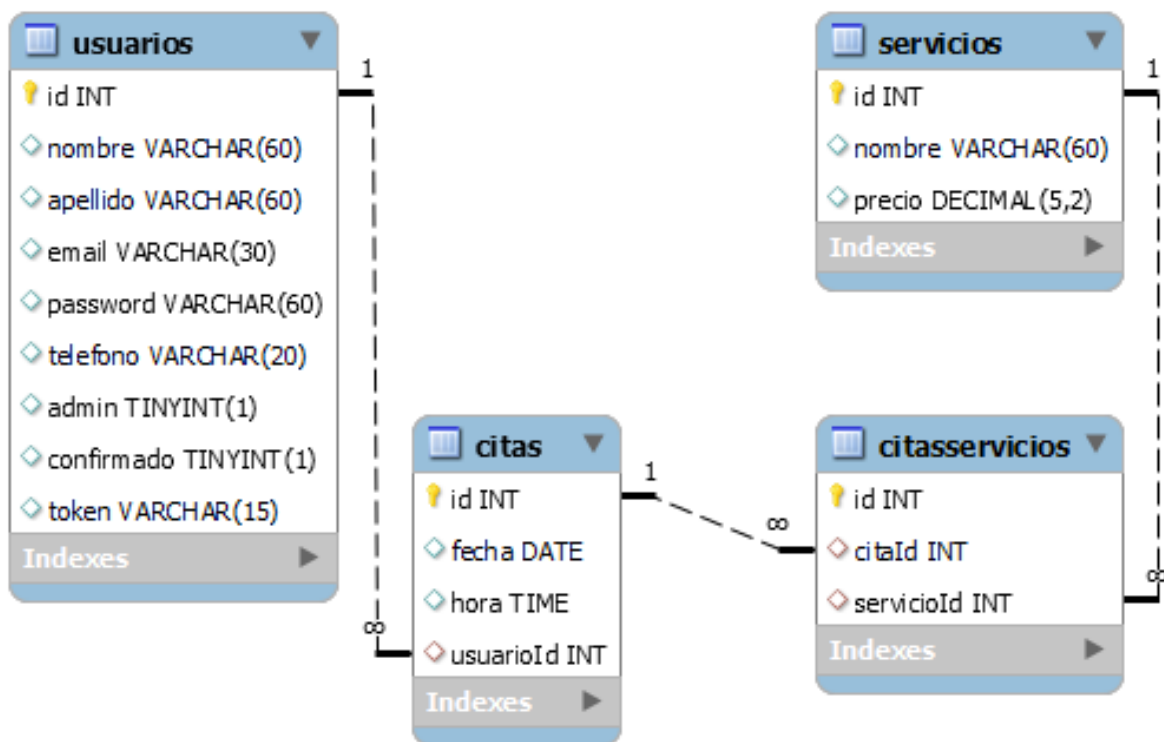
usuarios
id INT
nombre VARCHAR(60)
apellido VARCHAR(60)
email VARCHAR(30)
password VARCHAR(60)
telefono VARCHAR(20)
admin TINYINT(1)
confirmado TINYINT(1)
token VARCHAR(15)
Indexes

1

∞

citas
id INT
fecha DATE
hora TIME
usuarioId INT
Indexes

1

∞

servicios
id INT
nombre VARCHAR(60)
precio DECIMAL(5,2)
Indexes

1

citasservicios
id INT
citaId INT
servicioId INT
Indexes

∞